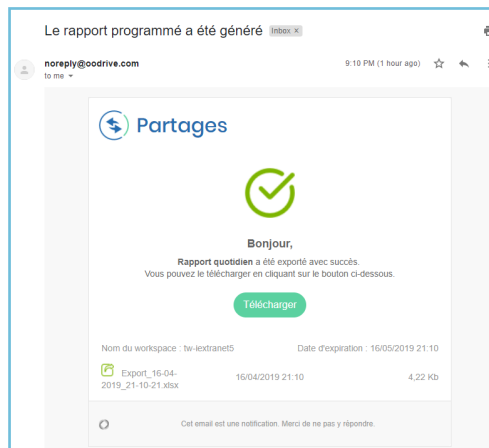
Le rapport programmé a été généré Inbox ×

noreply@oodrive.com
to me

9:10 PM (1 hour ago)

Partages

Bonjour,

Rapport quotidien a été exporté avec succès.
Vous pouvez le télécharger en cliquant sur le bouton ci-dessous.

Télécharger

Nom du workspace : tw-iextranet5

Date d'expiration : 16/05/2019 21:10

Export_16-04-2019_21-10-21.xlsx

16/04/2019 21:10

4,22 Kb

Cet email est une notification. Merci de ne pas y répondre.